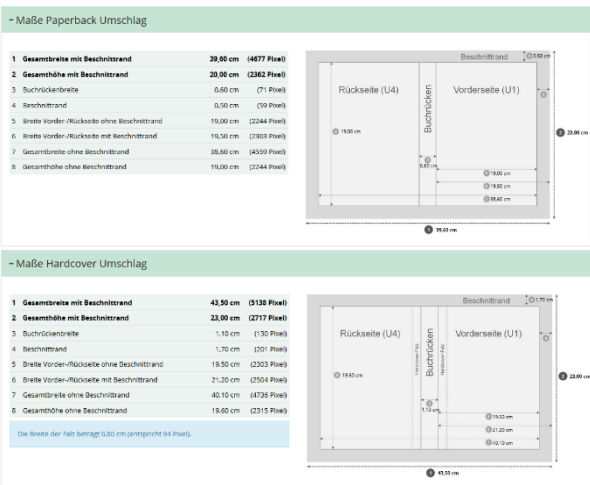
- Maße Paperback Umschlag

| | | | |
|---|---|---|---|
| 1 | Gesamtbreite mit Beschnittrand | 39,60 cm | (4677 Pixel) |
| 2 | Gesamthöhe mit Beschnittrand | 20,00 cm | (2362 Pixel) |
| 3 | Buchrückenbreite | 0,60 cm | (71 Pixel) |
| 4 | Beschnittrand | 0,50 cm | (59 Pixel) |
| 5 | Breite Vorder-/Rückseite ohne Beschnittrand | 19,00 cm | (2244 Pixel) |
| 6 | Breite Vorder-/Rückseite mit Beschnittrand | 19,50 cm | (2303 Pixel) |
| 7 | Gesamtbreite ohne Beschnittrand | 38,60 cm | (4559 Pixel) |
| 8 | Gesamthöhe ohne Beschnittrand | 19,00 cm | (2244 Pixel) |

Beschnittrand
0,50 cm
Rückseite (U4)
Buchrücken
Vorderseite (U1)
19,00 cm
0,60 cm
19,00 cm
19,50 cm
38,60 cm
20,00 cm
39,60 cm

- Maße Hardcover Umschlag

| | | | |
|---|---|---|---|
| 1 | Gesamtbreite mit Beschnittrand | 43,50 cm | (5138 Pixel) |
| 2 | Gesamthöhe mit Beschnittrand | 23,00 cm | (2717 Pixel) |
| 3 | Buchrückenbreite | 1,10 cm | (130 Pixel) |
| 4 | Beschnittrand | 1,70 cm | (201 Pixel) |
| 5 | Breite Vorder-/Rückseite ohne Beschnittrand | 19,50 cm | (2303 Pixel) |
| 6 | Breite Vorder-/Rückseite mit Beschnittrand | 21,20 cm | (2504 Pixel) |
| 7 | Gesamtbreite ohne Beschnittrand | 40,10 cm | (4736 Pixel) |
| 8 | Gesamthöhe ohne Beschnittrand | 19,60 cm | (2315 Pixel) |

Die Breite der Falz beträgt 0,80 cm (entspricht 94 Pixel).

Beschnittrand
1,70 cm
Rückseite (U4)
Hardcover-Falz
Buchrücken
Hardcover-Falz
Vorderseite (U1)
19,60 cm
1,10 cm
19,50 cm
21,20 cm
40,10 cm
23,00 cm
43,50 cm